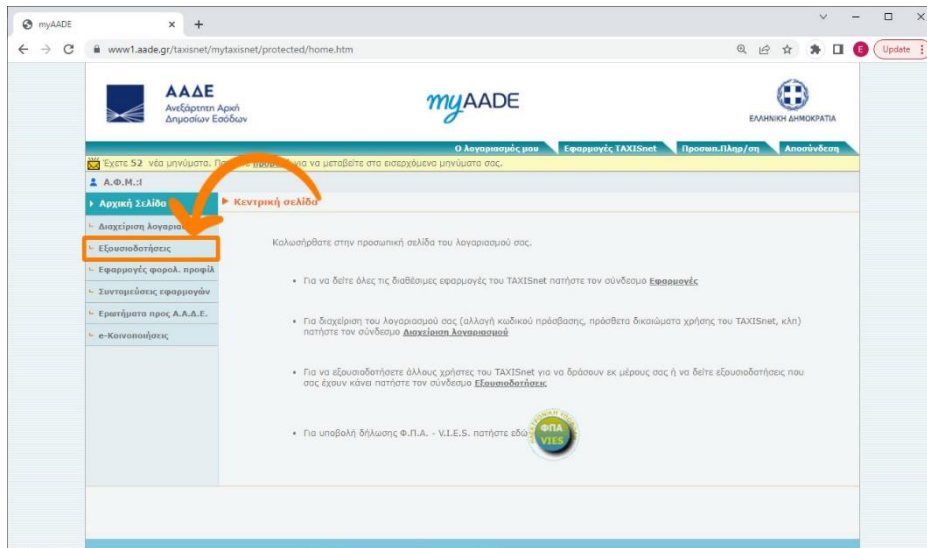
myAADE
www1.aade.gr/taxisnet/mytaxisnet/protected/home.htm
Update

ΑΑΔΕ
Ανεξάρτητη Αρχή Δημοσίων Εσόδων

myAADE

ΕΛΛΗΝΙΚΗ ΔΗΜΟΚΡΑΤΙΑ

Ο λογαριασμός μου | Εφαρμογές TAXISnet | Προσωπ.Πληρ/ση | Αποσύνδεση

Έχετε 52 νέα μηνύματα. Πα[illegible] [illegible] για να μεταβείτε στα εισερχόμενα μηνύματα σας.

Α.Φ.Μ.:l

Αρχική Σελίδα
Διαχείριση λογαρια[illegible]
Εξουσιοδοτήσεις
Εφαρμογές φορολ. προφίλ
Συντομεύσεις εφαρμογών
Ερωτήματα προς Α.Α.Δ.Ε.
e-Κοινοποιήσεις

Κεντρική σελίδα

Καλωσήρθατε στην προσωπική σελίδα του λογαριασμού σας.

• Για να δείτε όλες τις διαθέσιμες εφαρμογές του TAXISnet πατήστε τον σύνδεσμο Εφαρμογές

• Για διαχείριση του λογαριασμού σας (αλλαγή κωδικού πρόσβασης, πρόσθετα δικαιώματα χρήσης του TAXISnet, κλπ) πατήστε τον σύνδεσμο Διαχείριση λογαριασμού

• Για να εξουσιοδοτήσετε άλλους χρήστες του TAXISnet για να δράσουν εκ μέρους σας ή να δείτε εξουσιοδοτήσεις που σας έχουν κάνει πατήστε τον σύνδεσμο Εξουσιοδοτήσεις

• Για υποβολή δήλωσης Φ.Π.Α. - V.I.E.S. πατήστε εδώ

ΦΠΑ
VIES